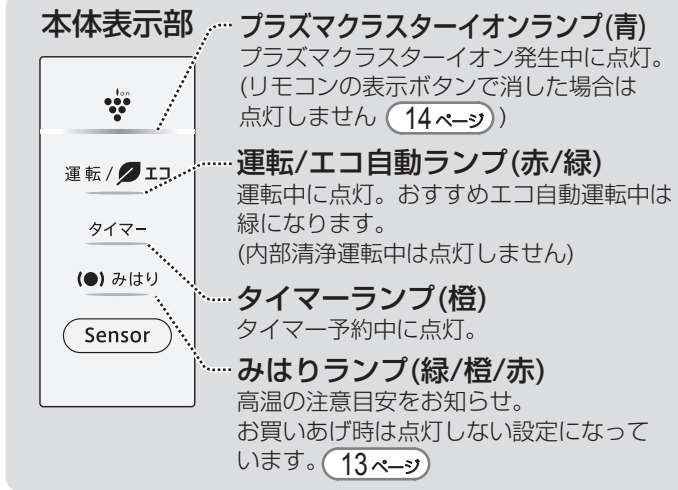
本体表示部

運転/エコ

タイマー

(●) みはり

Sensor

プラズマクラスターイオンランプ(青)
プラズマクラスターイオン発生中に点灯。
(リモコンの表示ボタンで消した場合は点灯しません 14ページ)

運転/エコ自動ランプ(赤/緑)
運転中に点灯。おすすめエコ自動運転中は緑になります。
(内部清浄運転中は点灯しません)

タイマーランプ(橙)
タイマー予約中に点灯。

みはりランプ(緑/橙/赤)
高温の注意目安をお知らせ。
お買いあげ時は点灯しない設定になっています。 13ページ